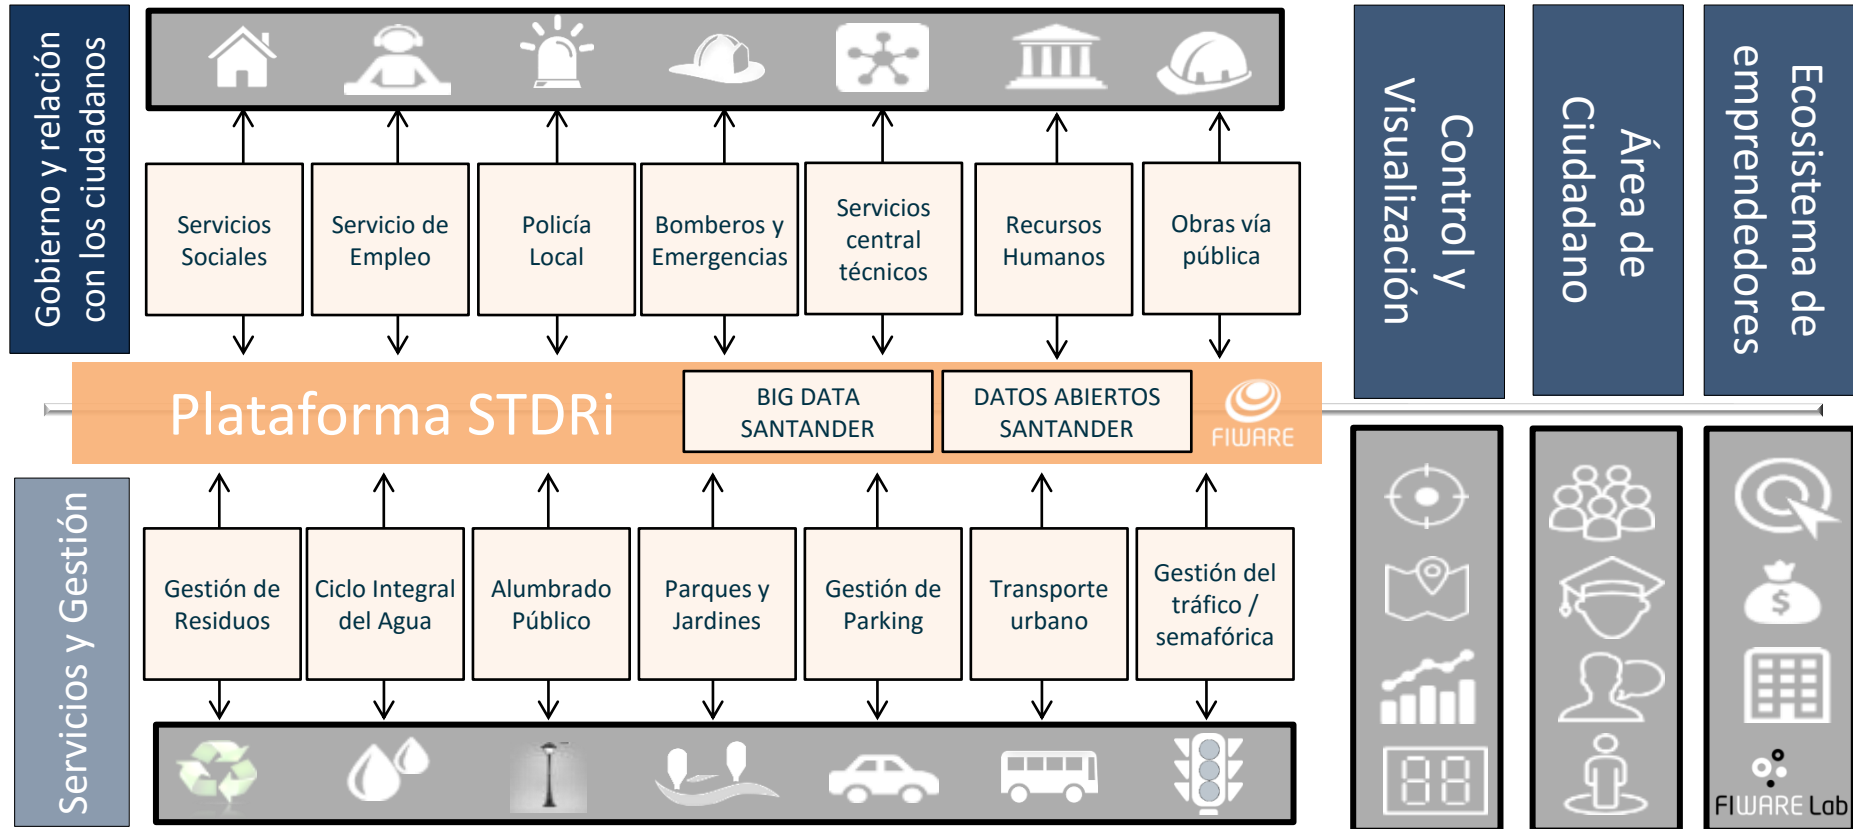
Gobierno y relación con los ciudadanos

Servicios Sociales

Servicio de Empleo

Policía Local

Bomberos y Emergencias

Servicios central técnicos

Recursos Humanos

Obras vía pública

Control y Visualización

Área de Ciudadano

Ecosistema de emprendedores

Plataforma STDRi

BIG DATA SANTANDER

DATOS ABIERTOS SANTANDER

FIWARE

Servicios y Gestión

Gestión de Residuos

Ciclo Integral del Agua

Alumbrado Público

Parques y Jardines

Gestión de Parking

Transporte urbano

Gestión del tráfico / semafórica

88

FIWARE Lab